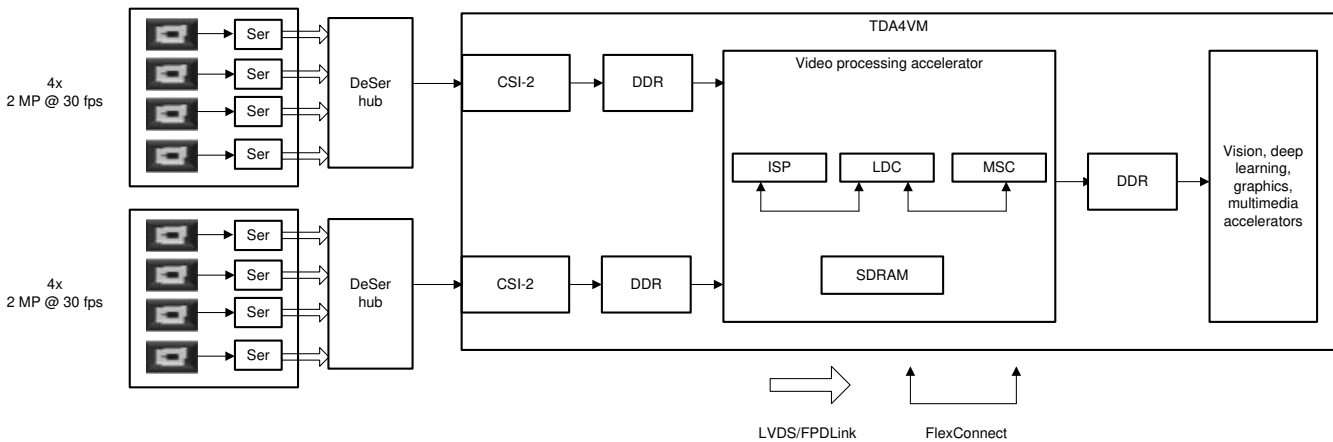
4x
2 MP @ 30 fps

Ser
Ser
Ser
Ser

DeSer hub

4x
2 MP @ 30 fps

Ser
Ser
Ser
Ser

DeSer hub

TDA4VM

CSI-2
DDR

CSI-2
DDR

Video processing accelerator

ISP
LDC
MSC

SDRAM

DDR

Vision, deep learning, graphics, multimedia accelerators

LVDS/FPDLink
FlexConnect